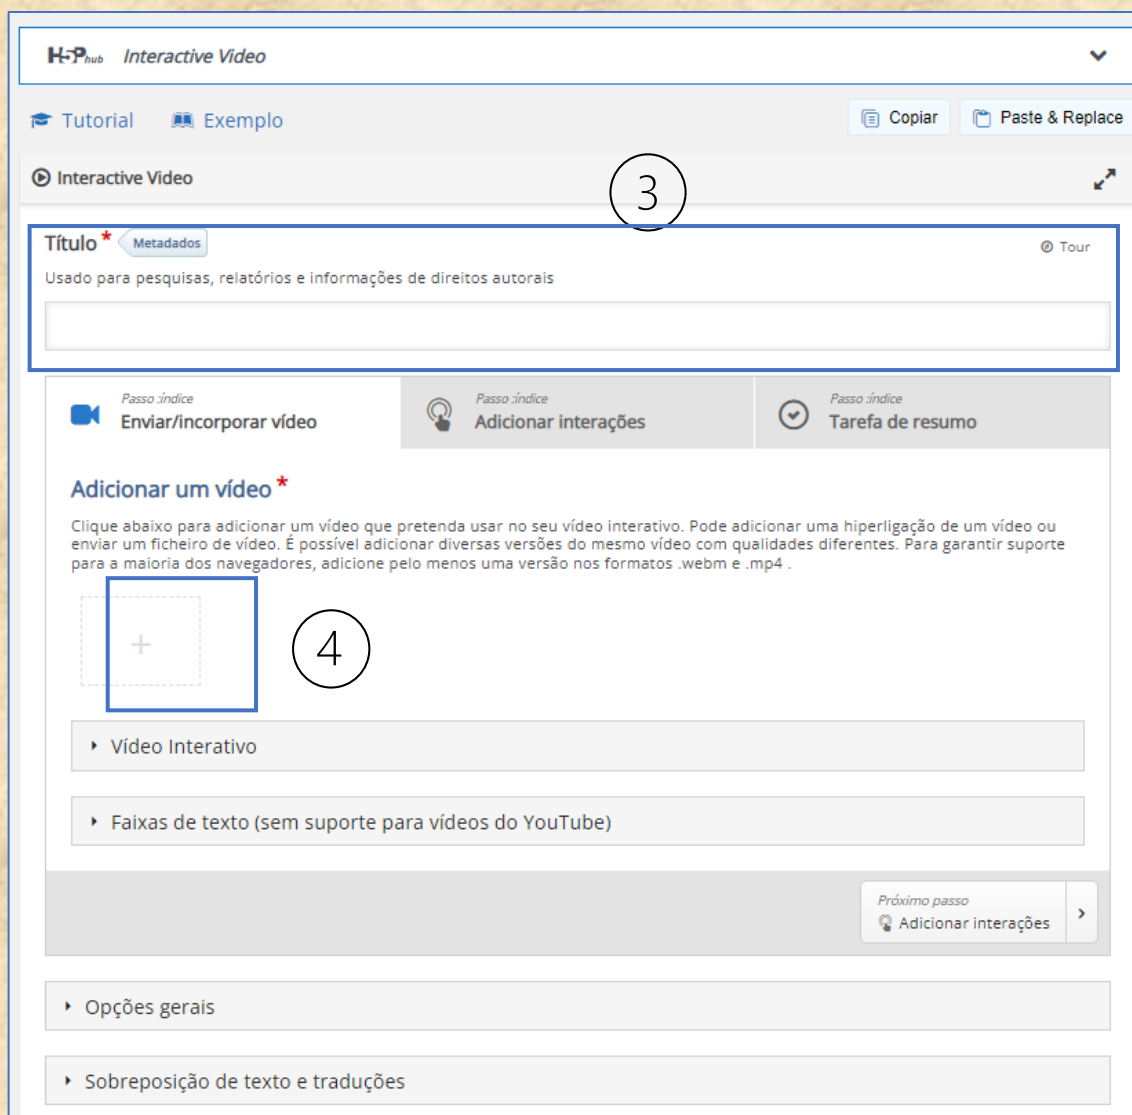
H5P hub Interactive Video

Tutorial Exemplo

Copiar Paste & Replace

Interactive Video

3

Título * Metadados

Tour

Usado para pesquisas, relatórios e informações de direitos autorais

Passo :índice
Enviar/incorporar vídeo

Passo :índice
Adicionar interações

Passo :índice
Tarefa de resumo

Adicionar um vídeo *

Clique abaixo para adicionar um vídeo que pretenda usar no seu vídeo interativo. Pode adicionar uma hiperligação de um vídeo ou enviar um ficheiro de vídeo. É possível adicionar diversas versões do mesmo vídeo com qualidades diferentes. Para garantir suporte para a maioria dos navegadores, adicione pelo menos uma versão nos formatos .webm e .mp4 .

+

4

Vídeo Interativo

Faixas de texto (sem suporte para vídeos do YouTube)

Próximo passo
Adicionar interações

Opções gerais

Sobreposição de texto e traduções